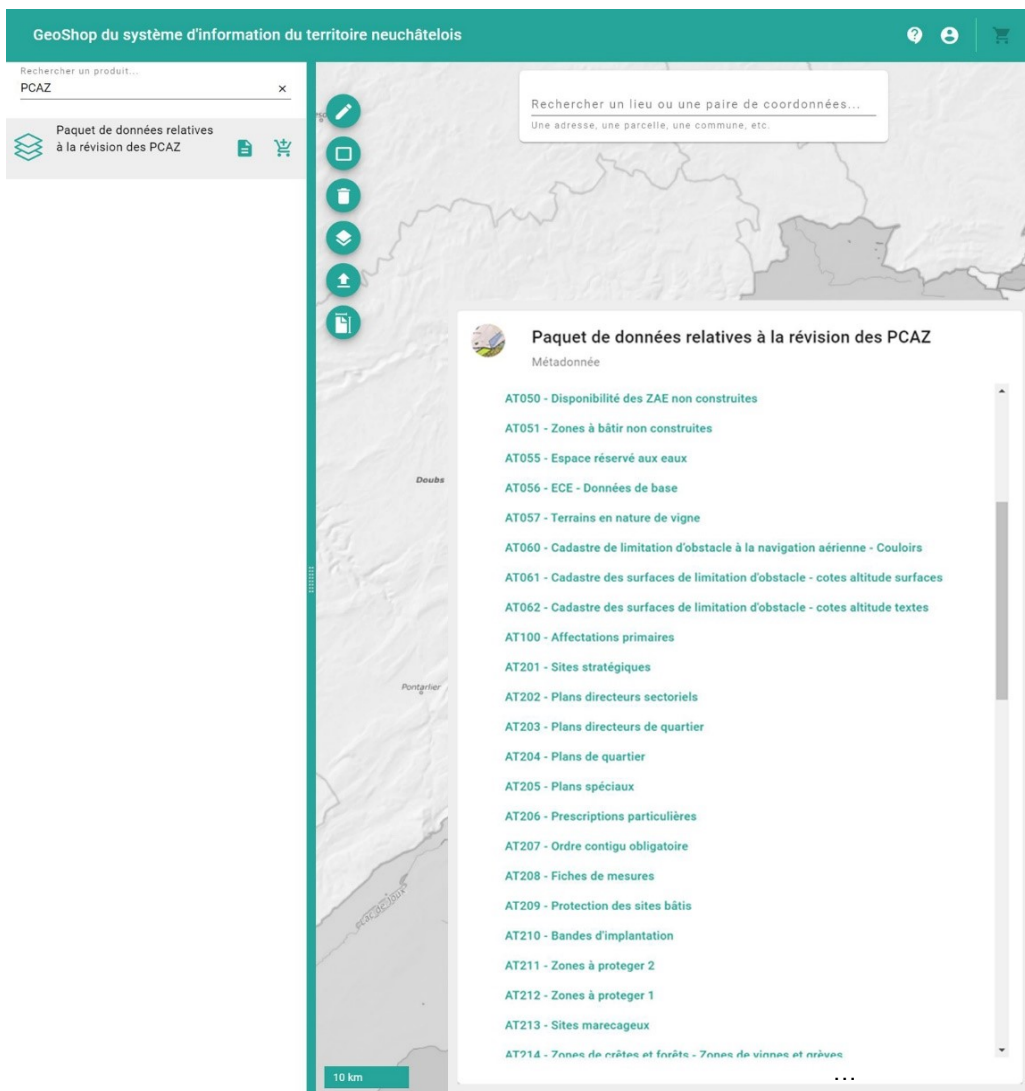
GeoShop du système d'information du territoire neuchâtelois

Rechercher un produit...
PCAZ
×

Paquet de données relatives à la révision des PCAZ

Rechercher un lieu ou une paire de coordonnées...
Une adresse, une parcelle, une commune, etc.

Paquet de données relatives à la révision des PCAZ
Métadonnée

AT050 - Disponibilité des ZAE non construites
AT051 - Zones à bâtir non construites
AT055 - Espace réservé aux eaux
AT056 - ECE - Données de base
AT057 - Terrains en nature de vigne
AT060 - Cadastre de limitation d'obstacle à la navigation aérienne - Couloirs
AT061 - Cadastre des surfaces de limitation d'obstacle - cotes altitude surfaces
AT062 - Cadastre des surfaces de limitation d'obstacle - cotes altitude textes
AT100 - Affectations primaires
AT201 - Sites stratégiques
AT202 - Plans directeurs sectoriels
AT203 - Plans directeurs de quartier
AT204 - Plans de quartier
AT205 - Plans spéciaux
AT206 - Prescriptions particulières
AT207 - Ordre contigu obligatoire
AT208 - Fiches de mesures
AT209 - Protection des sites bâtis
AT210 - Bandes d'implantation
AT211 - Zones à proteger 2
AT212 - Zones à proteger 1
AT213 - Sites marecageux
AT214 - Zones de crêtes et forêts - Zones de vignes et grèves

Doubs
Pontarlier
10 km
...